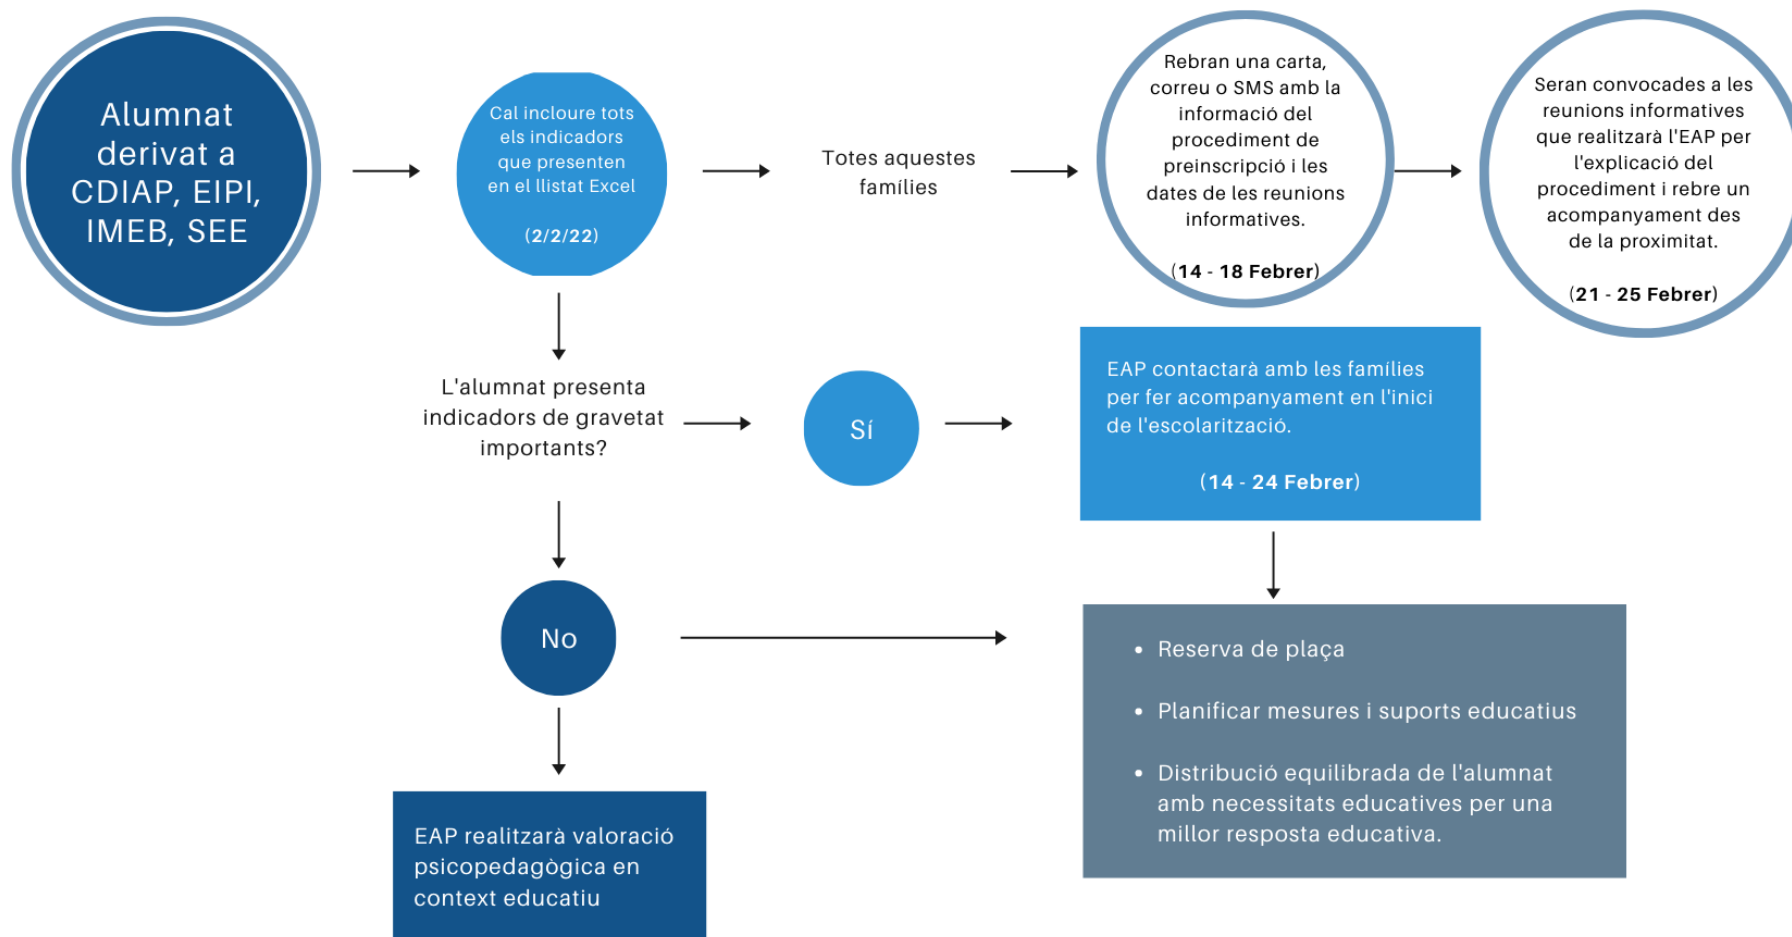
Alumnat derivat a CDIAP, EIPI, IMEB, SEE

Cal incloure tots els indicadors que presenten en el llistat Excel

(2/2/22)

Totes aquestes famílies

Rebran una carta, correu o SMS amb la informació del procediment de preinscripció i les dates de les reunions informatives.

(14 - 18 Febrer)

Seran convocades a les reunions informatives que realitzarà l'EAP per l'explicació del procediment i rebre un acompanyament des de la proximitat.

(21 - 25 Febrer)

L'alumnat presenta indicadors de gravetat importants?

Sí

EAP contactarà amb les famílies per fer acompanyament en l'inici de l'escolarització.

(14 - 24 Febrer)

No

- Reserva de plaça
- Planificar mesures i suports educatius
- Distribució equilibrada de l'alumnat amb necessitats educatives per una millor resposta educativa.

EAP realitzarà valoració psicopedagògica en context educatiu